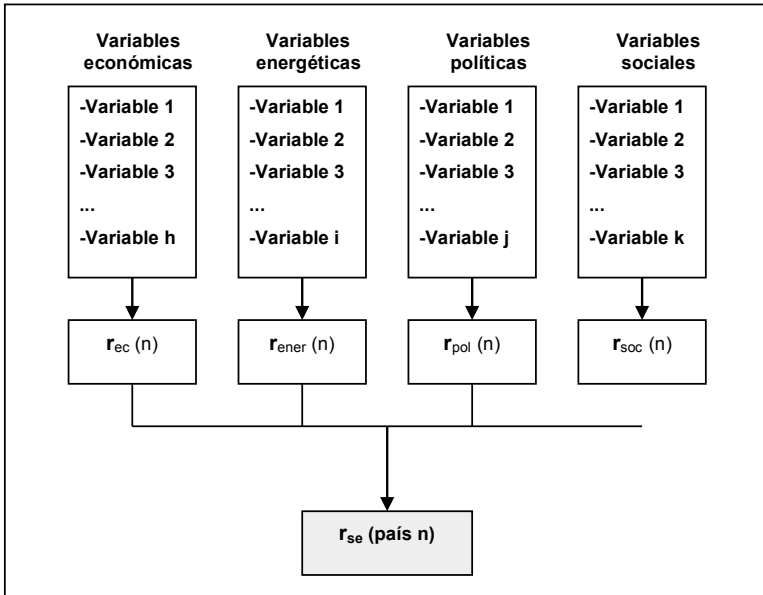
Variables económicas

-Variable 1
-Variable 2
-Variable 3
...
-Variable h

Variables energéticas

-Variable 1
-Variable 2
-Variable 3
...
-Variable i

Variables políticas

-Variable 1
-Variable 2
-Variable 3
...
-Variable j

Variables sociales

-Variable 1
-Variable 2
-Variable 3
...
-Variable k

$r_{ec}$ (n)

$r_{ener}$ (n)

$r_{pol}$ (n)

$r_{soc}$ (n)

$r_{se}$ (país n)